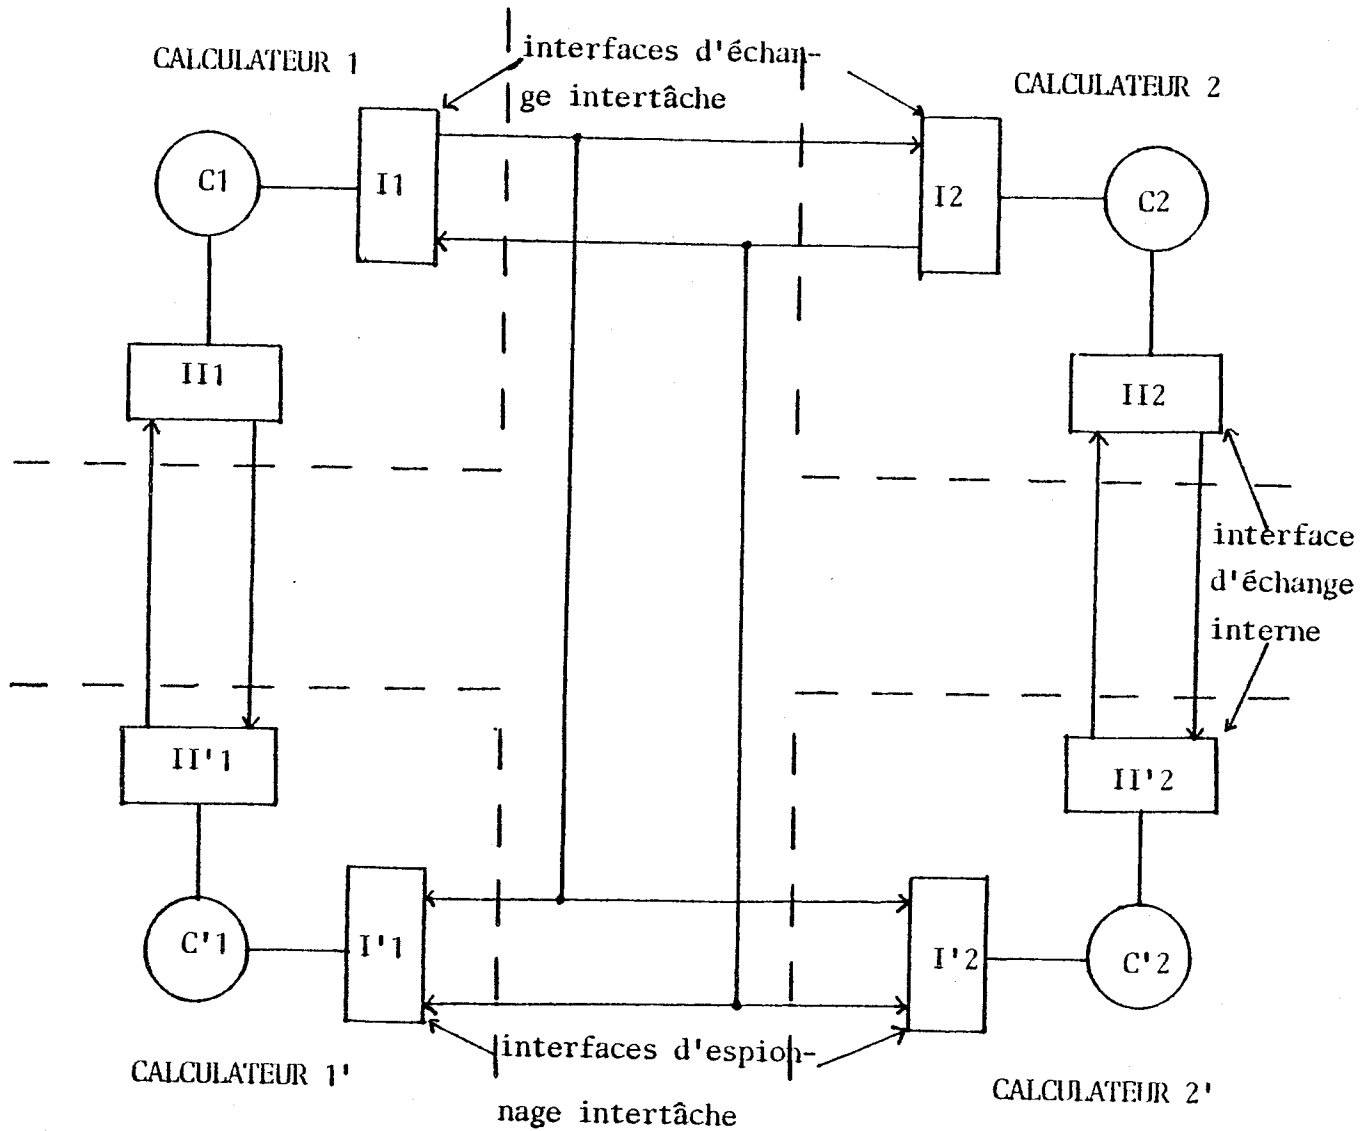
CALCULATEUR 1

interfaces d'échange intertâche

CALCULATEUR 2

C1

I1

I2

C2

II1

II2

interface d'échange interne

II'1

II'2

C'1

I'1

I'2

C'2

CALCULATEUR 1'

interfaces d'espionnage intertâche

CALCULATEUR 2'